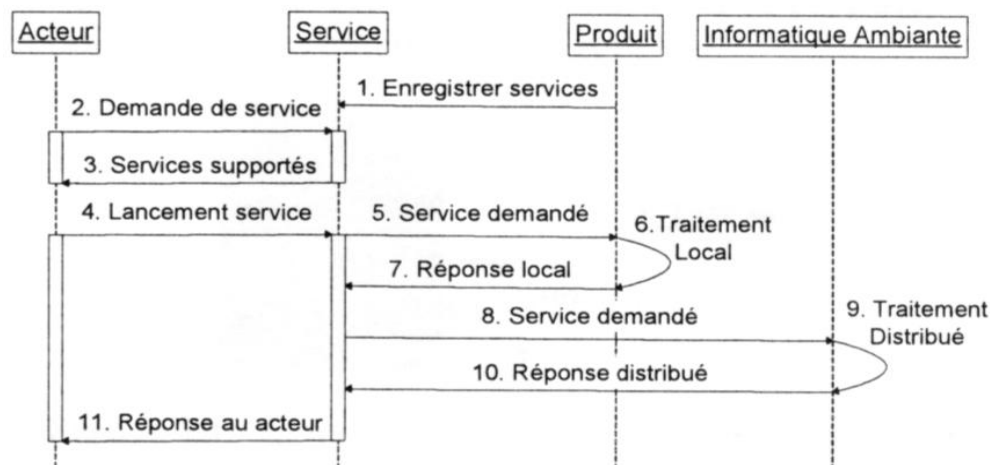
Acteur
Service
Produit
Informatique Ambiante

1. Enregistrer services
2. Demande de service
3. Services supportés
4. Lancement service
5. Service demandé
6.Traitement Local
7. Réponse local
8. Service demandé
9. Traitement Distribué
10. Réponse distribué
11. Réponse au acteur